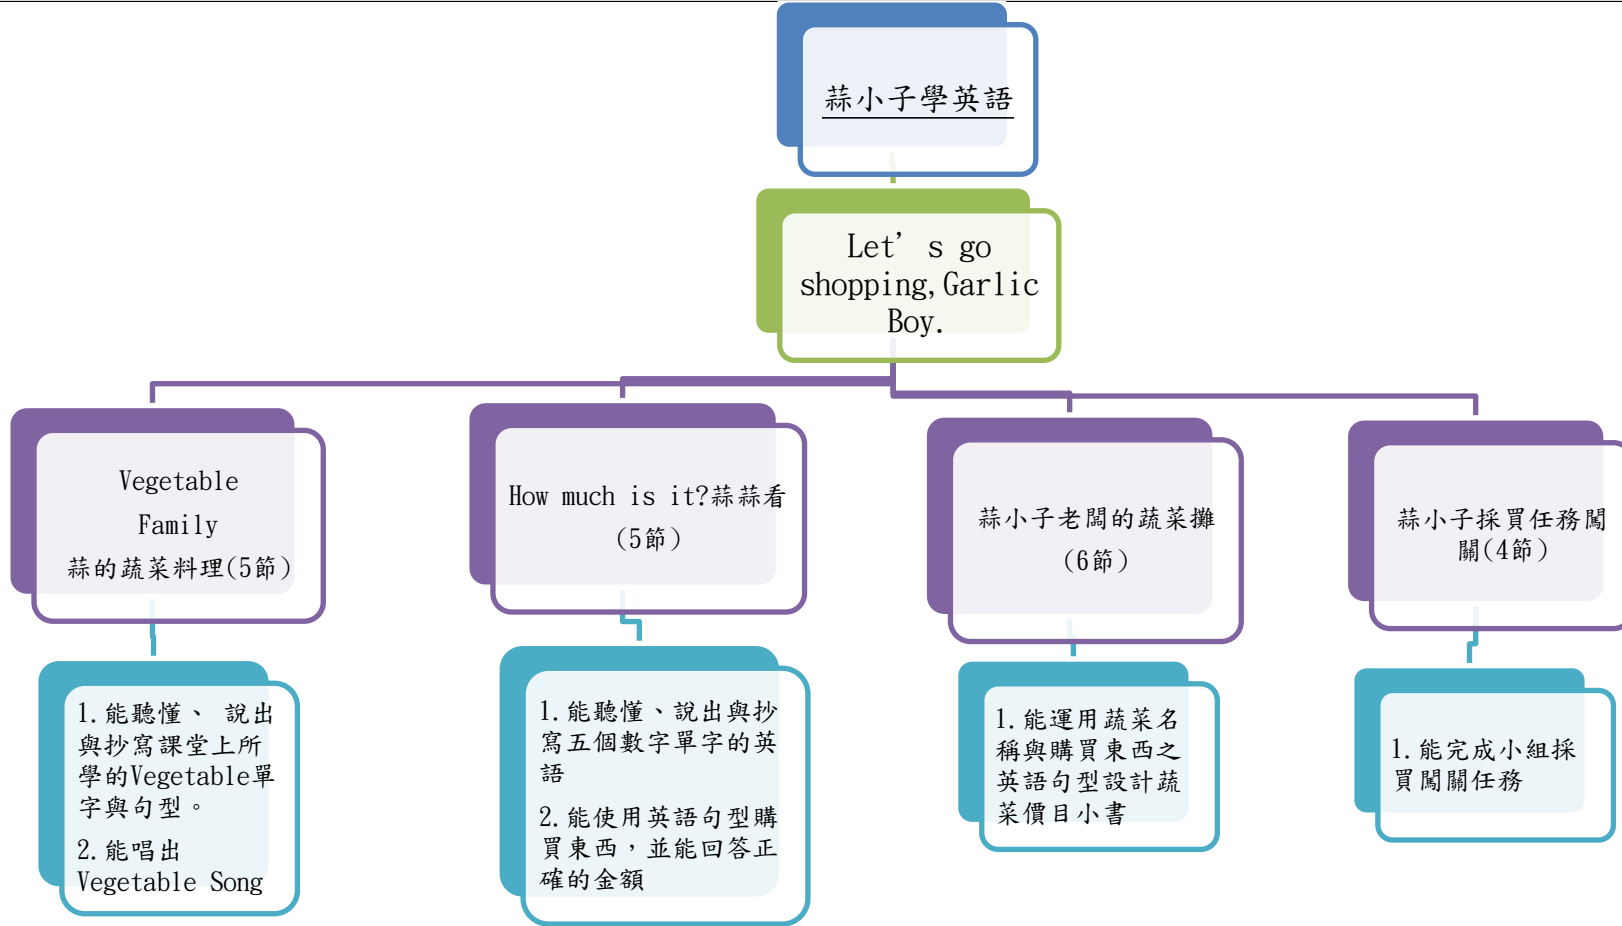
蒜小子學英語

Let’ s go shopping, Garlic Boy.

Vegetable Family
蒜的蔬菜料理(5節)

How much is it?蒜蒜看
(5節)

蒜小子老闆的蔬菜攤
(6節)

蒜小子採買任務闖關(4節)

1.能聽懂、 說出與抄寫課堂上所學的Vegetable單字與句型。
2.能唱出 Vegetable Song

1.能聽懂、說出與抄寫五個數字單字的英語
2.能使用英語句型購買東西，並能回答正確的金額

1.能運用蔬菜名稱與購買東西之英語句型設計蔬菜價目小書

1.能完成小組採買闖關任務